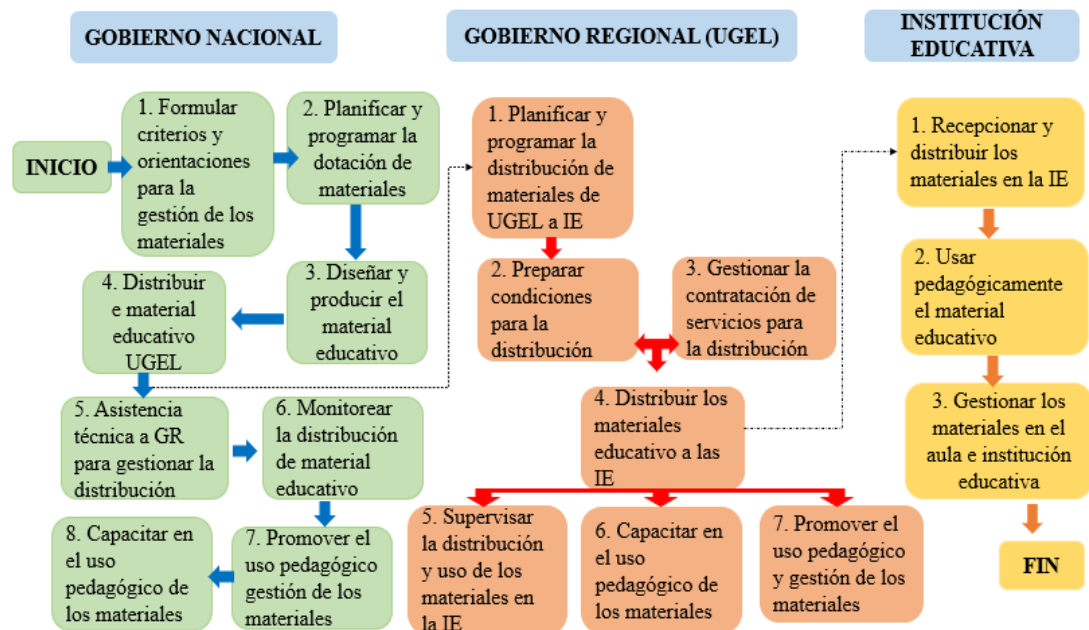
GOBIERNO NACIONAL

GOBIERNO REGIONAL (UGEL)

INSTITUCIÓN EDUCATIVA

INICIO

1. Formular criterios y orientaciones para la gestión de los materiales

2. Planificar y programar la dotación de materiales

3. Diseñar y producir el material educativo

4. Distribuir e material educativo UGEL

5. Asistencia técnica a GR para gestionar la distribución

6. Monitorear la distribución de material educativo

7. Promover el uso pedagógico gestión de los materiales

8. Capacitar en el uso pedagógico de los materiales

1. Planificar y programar la distribución de materiales de UGEL a IE

2. Preparar condiciones para la distribución

3. Gestionar la contratación de servicios para la distribución

4. Distribuir los materiales educativo a las IE

5. Supervisar la distribución y uso de los materiales en la IE

6. Capacitar en el uso pedagógico de los materiales

7. Promover el uso pedagógico y gestión de los materiales

1. Recepcionar y distribuir los materiales en la IE

2. Usar pedagógicamente el material educativo

3. Gestionar los materiales en el aula e institución educativa

FIN